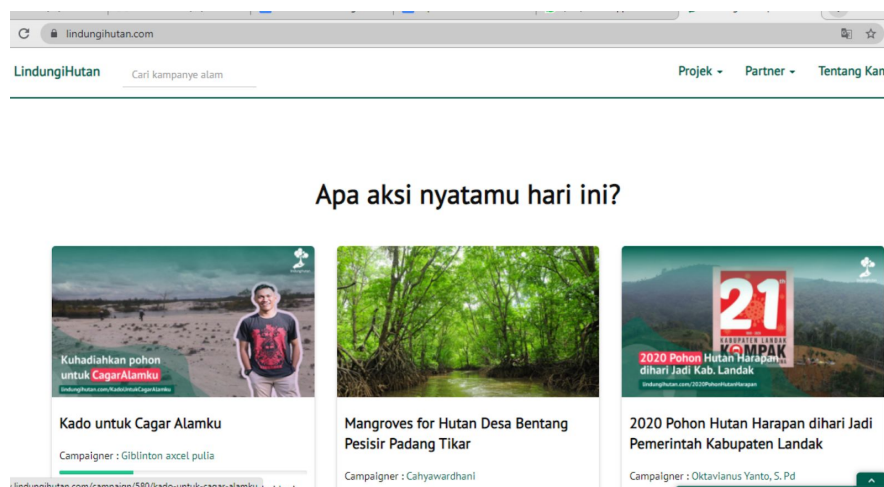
lindungihutan.com

LindungiHutan

Cari kampanye alam

Projek ▾ Partner ▾ Tentang Kam

Apa aksi nyatamu hari ini?

Kuhadiahkan pohon untuk CagarAlamku

lindungihutan.com/KadoUntukCagarAlamku

Kado untuk Cagar Alamku

Campaigner : Giblinton axcel pulia

Mangroves for Hutan Desa Bentang Pesisir Padang Tikar

Campaigner : Cahyawardhani

21

KABUPATEN LANDAK

KOMPAK

2020 Pohon Hutan Harapan dihari Jadi Kab. Landak

lindungihutan.com/2020PohonHutanHarapan

2020 Pohon Hutan Harapan dihari Jadi Pemerintah Kabupaten Landak

Campaigner : Oktavianus Yanto, S. Pd

lindungihutan.com/campaign/580/kado-untuk-cagar-alamku